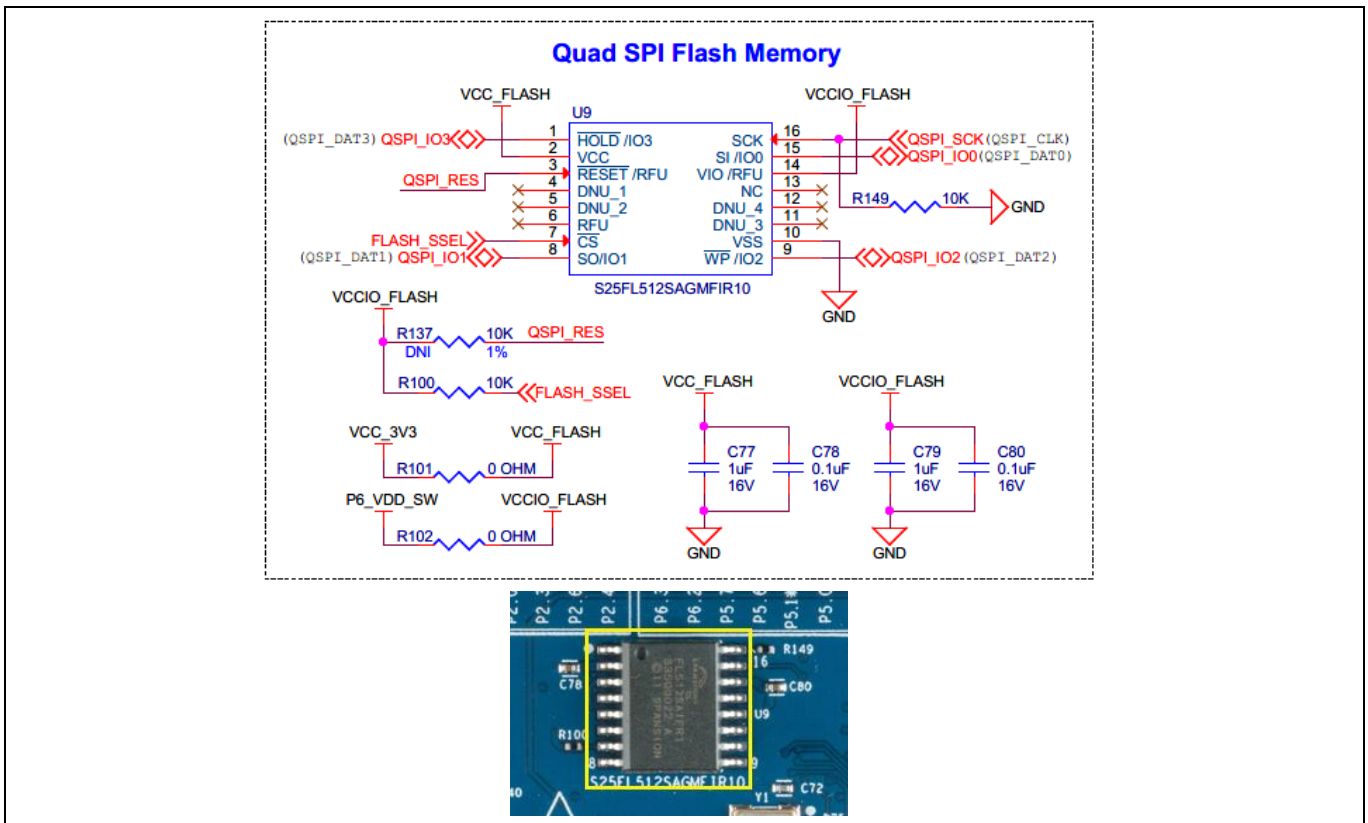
Quad SPI Flash Memory

VCC_FLASH
U9
VCCIO_FLASH

(QSPI_DAT3) QSPI_IO3 1 $\overline{HOLD}$ /IO3
2 VCC
QSPI_RES 3 $\overline{RESET}$ /RFU
4 DNU_1
5 DNU_2
6 RFU
FLASH_SSEL 7 $\overline{CS}$
(QSPI_DAT1) QSPI_IO1 8 SO/IO1

SCK 16 QSPI_SCK (QSPI_CLK)
SI /IO0 15 QSPI_IO0 (QSPI_DAT0)
VIO /RFU 14
NC 13
DNU_4 12
DNU_3 11
10
VSS
$\overline{WP}$ /IO2 9 QSPI_IO2 (QSPI_DAT2)

R149 10K GND
GND

S25FL512SAGMFIR10

VCCIO_FLASH
R137 10K QSPI_RES
DNI 1%
R100 10K FLASH_SSEL

VCC_3V3 VCC_FLASH
R101 0 OHM
P6_VDD_SW VCCIO_FLASH
R102 0 OHM

VCC_FLASH
C77 1uF 16V
C78 0.1uF 16V
GND

VCCIO_FLASH
C79 1uF 16V
C80 0.1uF 16V
GND

P2.3 P2.4 P2.4 P6.3 P6.2 P5.7 P5.6 P5.1 P5.0
R149
C78
16
C80
FL512SAIFR1
U9
R100
8
9
S25FL512SAGMFIR10
Y1 C72